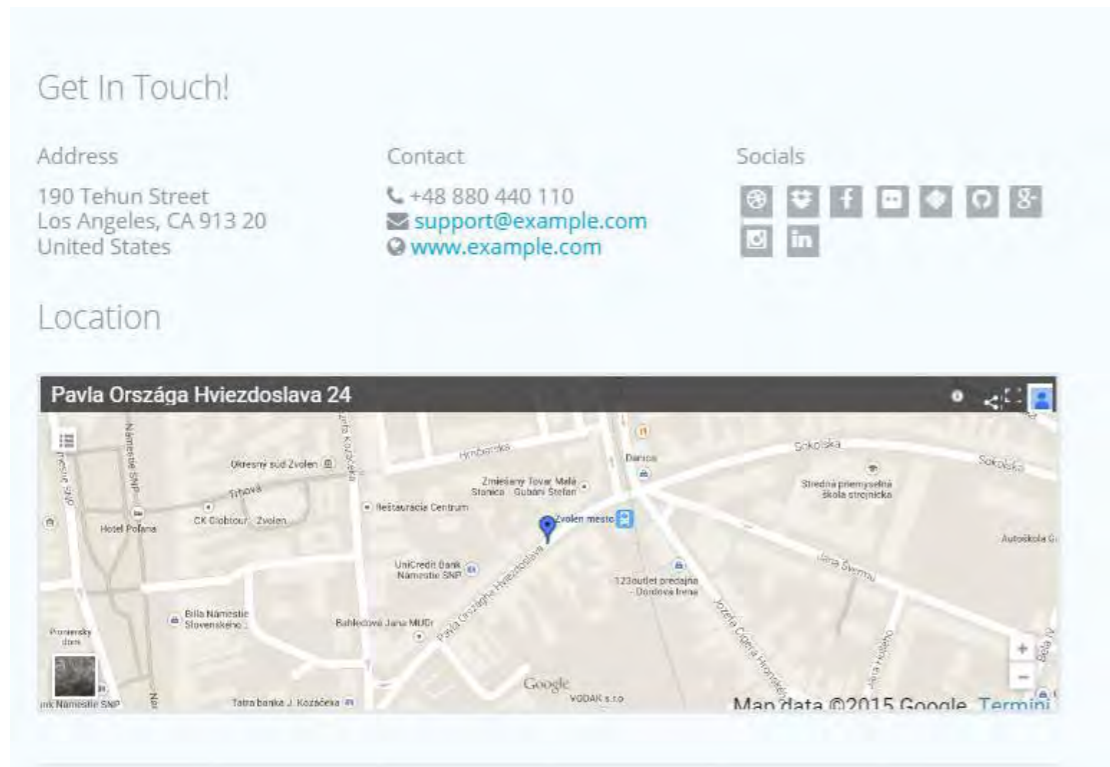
Get In Touch!

Address

190 Tehun Street
Los Angeles, CA 913 20
United States

Contact

+48 880 440 110
support@example.com
www.example.com

Socials

Location

Pavla Országa Hviezdoslava 24

Hviezdoslavova
Sokolská
Sokolská
Okresný súd Zvolen
Tihová
Danica
Zmiešaný Tovar Malá Stanica · Gubáni Štefan
Stredná priemyselná škola strojnícka
Hotel Poľana
CK Globtour · Zvolen
Reštaurácia Centrum
Zvolen mesto
Autoškola G
UniCredit Bank Námestie SNP
Jána Švermu
123outlet predajňa · Dordová Irena
Billa Námestie Slovenského
Bahledová Jana MUDr
Pavla Országa Hviezdoslava
Jozefa Cígera Hronského
Námestie SNP
Námestie SNP
Prioriteský dom
Google
VODAK s.r.o
Tatra banka J. Kozáčeka
ink Námestie SNP
Map data ©2015 Google Termini